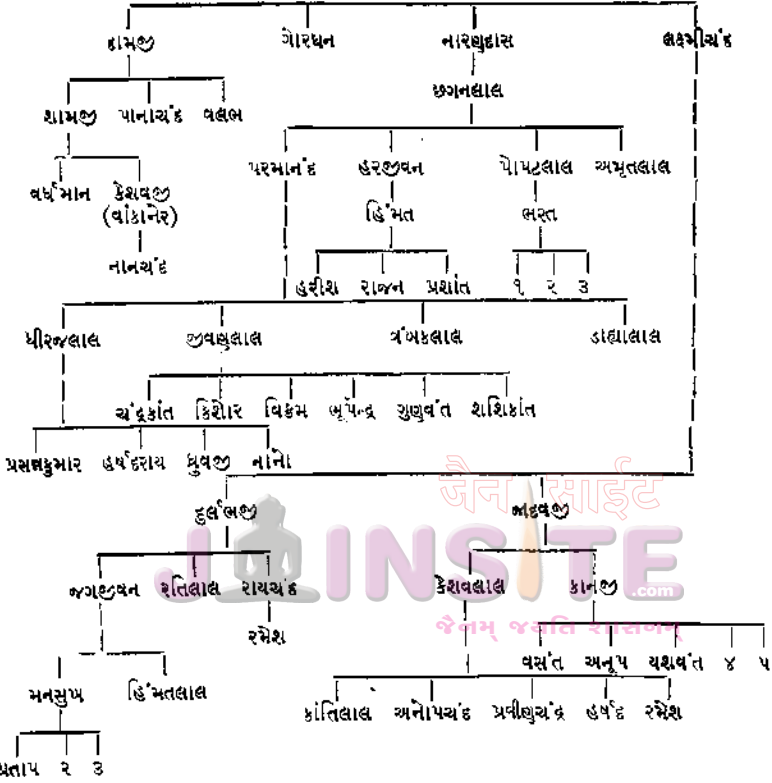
હામજી ગેારધન નારણદાસ લક્ષ્મીચંદ

શામજી પાનાચંદ વલભ

છગનલાલ

વર્ધમાન કેશવજી (વાંકાનેર)

નાનચંદ

પરમાનંદ હરજીવન પેાપટલાલ અમૃતલાલ

હિંમત ભરત

હરીશ રાજન પ્રશાંત ૧ ૨ ૩

ધીરજલાલ જીવણલાલ ત્ર્યંબકલાલ ડાહ્યાલાલ

ચંદ્રકાંત કિશાેર વિક્રમ ભૂપેન્દ્ર ગુણવંત શશિકાંત

પ્રસન્નકુમાર હર્ષદરાય ધ્રુવજી નાનાે

જૈન સાઈટ

JAINSITE.com

જૈનમ્ જયતિ શાસનમ્

દુર્લભજી જાદવજી

જગજીવન રતિલાલ રાયચંદ કેશવલાલ કાનજી

રમેશ

વસંત અનુપ યશવંત ૪ ૫

મનસુખ હિંમતલાલ

કાંતિલાલ અનાેપચંદ પ્રવીણચંદ્ર હર્ષદ રમેશ

પ્રતાપ ૨ ૩